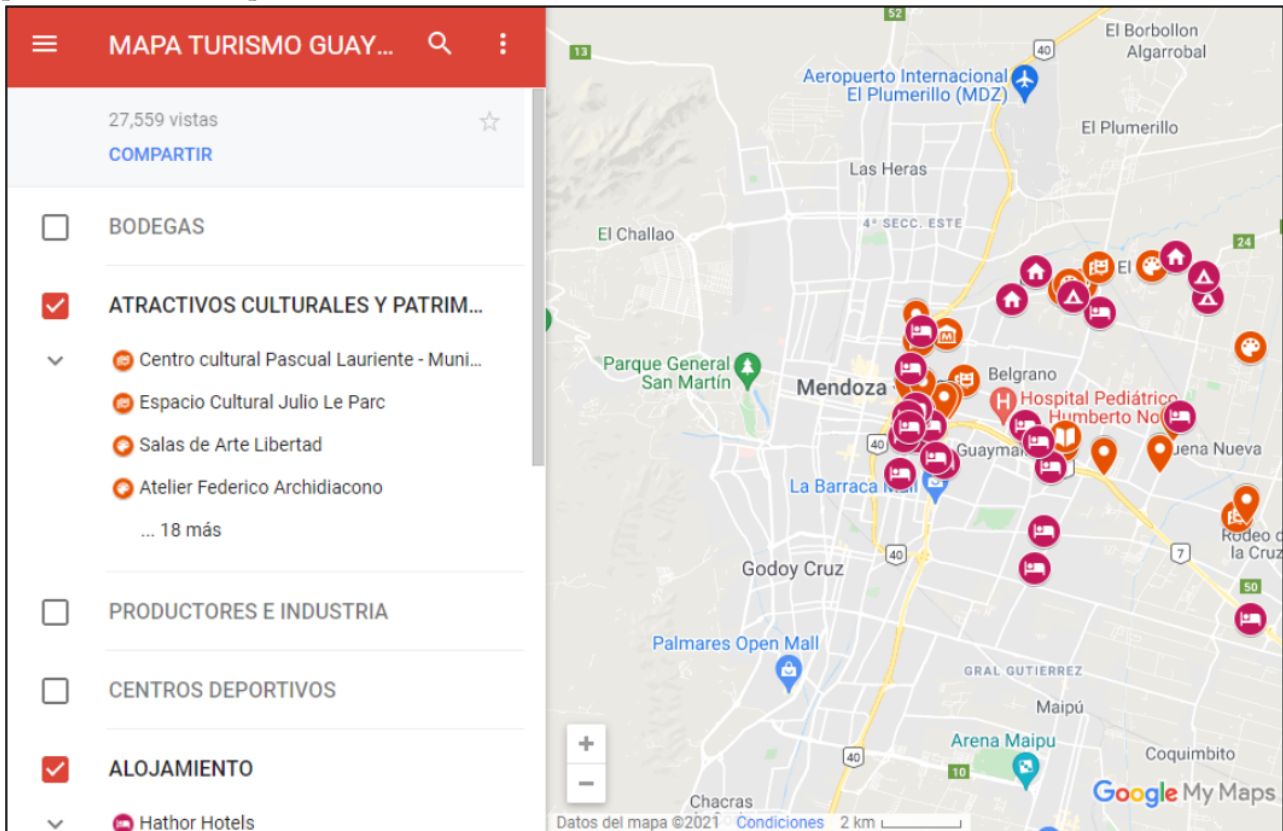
MAPA TURISMO GUAY...

27,559 vistas
COMPARTIR

BODEGAS

ATRACTIVOS CULTURALES Y PATRIM...

Centro cultural Pascual Lauriente - Muni...
Espacio Cultural Julio Le Parc
Salas de Arte Libertad
Atelier Federico Archidiacono
... 18 más

PRODUCTORES E INDUSTRIA

CENTROS DEPORTIVOS

ALOJAMIENTO

Hathor Hotels

52
13
40
El Borbollon
Algarrobal
Aeropuerto Internacional El Plumerillo (MDZ)
El Plumerillo
Las Heras
4° SECC. ESTE
El Challao
24
El
Parque General San Martín
Mendoza
Belgrano
Hospital Pediátrico Humberto No
Guaymal
uena Nueva
40
La Barraca Mall
Rodeo d la Cruz
40
7
Godoy Cruz
50
Palmares Open Mall
GRAL GUTIERREZ
Maipú
Arena Maipu
Coquimbito
40
10
Chacras
Google My Maps
Datos del mapa ©2021 Condiciones 2 km